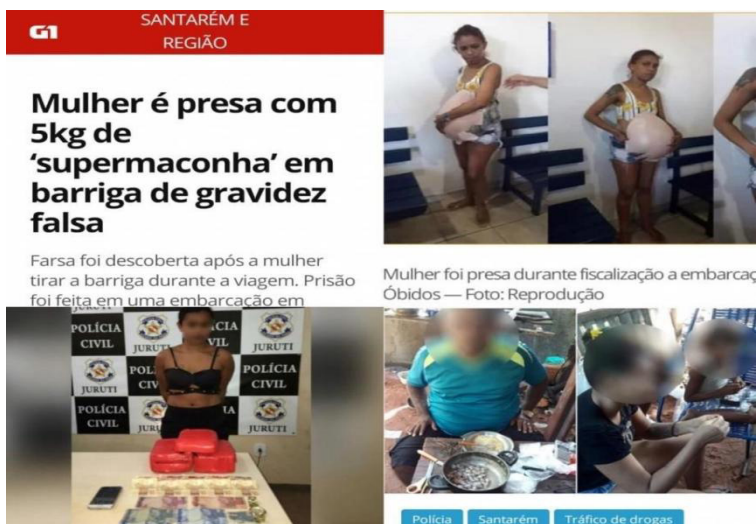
G1 SANTARÉM E REGIÃO

Mulher é presa com 5kg de 'supermaconha' em barriga de gravidez falsa

Farsa foi descoberta após a mulher tirar a barriga durante a viagem. Prisão foi feita em uma embarcação em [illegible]

POLÍCIA CIVIL JURUTI POLÍCIA CIVIL JURUTI POLÍCIA CIVIL JURUTI POLÍCIA CIVIL JURUTI POLÍCIA CIVIL JURUTI

Mulher foi presa durante fiscalização a embarcaç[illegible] Óbidos — Foto: Reprodução

Polícia Santarém Tráfico de drogas